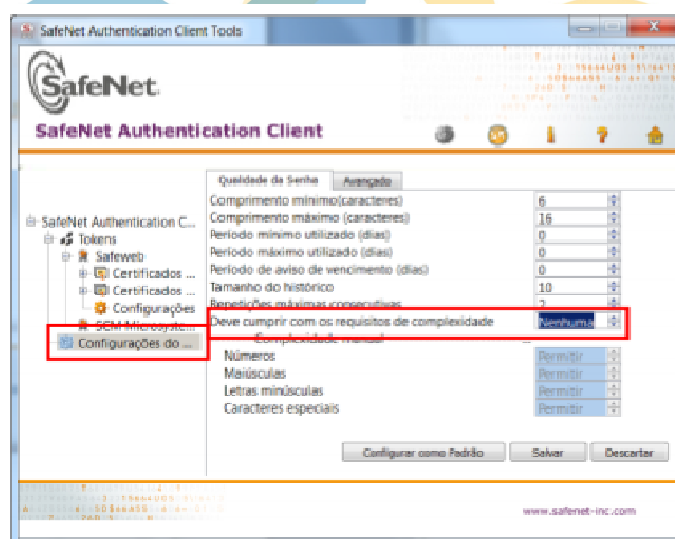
SafeNet Authentication Client Tools

SafeNet

SafeNet Authentication Client

SafeNet Authentication C...
Tokens
Safeweb
Certificados ...
Certificados ...
Configurações
SCM Microsyste...
Configurações do ...

Qualidade da Senha | Avançado

| | |
|---|---|
| Comprimento mínimo(caracteres) | 6 |
| Comprimento máximo (caracteres) | 16 |
| Período mínimo utilizado (dias) | 0 |
| Período máximo utilizado (dias) | 0 |
| Período de aviso de vencimento (dias) | 0 |
| Tamanho do histórico | 10 |
| Repetições máximas consecutivas | 2 |
| Deve cumprir com os requisitos de complexidade | Nenhuma |

Complexidade manual

| | |
|---|---|
| Números | Permitir |
| Maiúsculas | Permitir |
| Letras minúsculas | Permitir |
| Caracteres especiais | Permitir |

Configurar como Padrão | Salvar | Descartar

www.safenet-inc.com